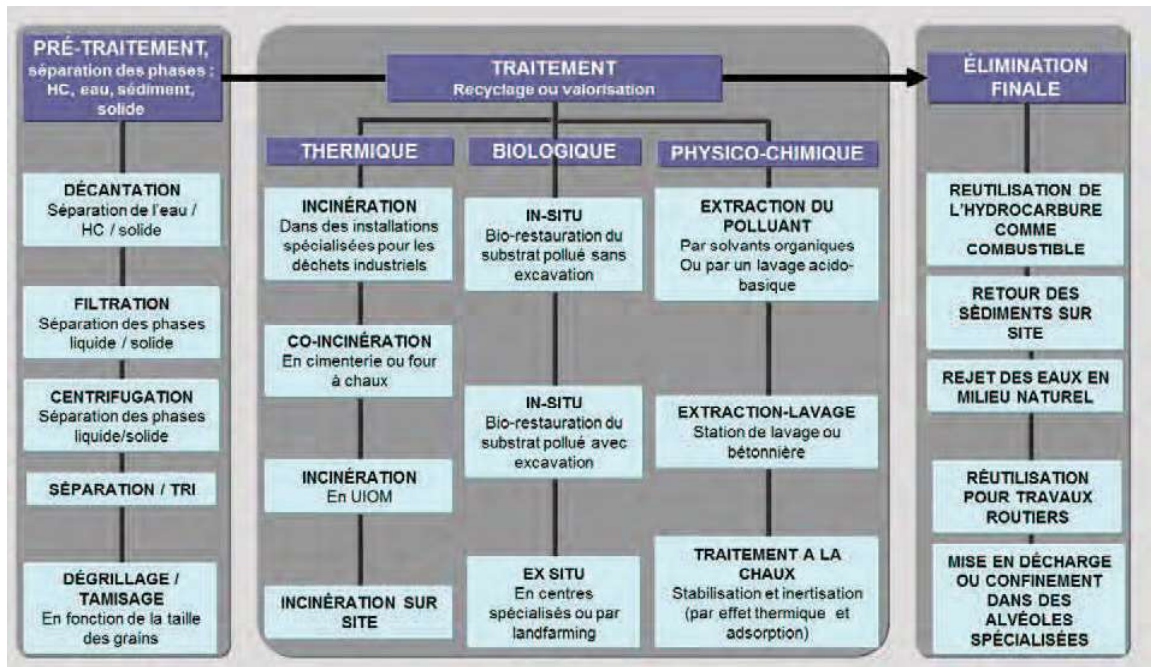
PRÉ-TRAITEMENT, séparation des phases : HC, eau, sédiment, solide

DÉCANTATION
Séparation de l'eau / HC / solide

FILTRATION
Séparation des phases liquide / solide

CENTRIFUGATION
Séparation des phases liquide/solide

SÉPARATION / TRI

DÉGRILLAGE / TAMISAGE
En fonction de la taille des grains

TRAITEMENT
Recyclage ou valorisation

THERMIQUE

INCINÉRATION
Dans des installations spécialisées pour les déchets industriels

CO-INCINÉRATION
En cimenterie ou four à chaux

INCINÉRATION
En UIOM

INCINÉRATION SUR SITE

BIOLOGIQUE

IN-SITU
Bio-restauration du substrat pollué sans excavation

IN-SITU
Bio-restauration du substrat pollué avec excavation

EX SITU
En centres spécialisés ou par landfarming

PHYSICO-CHIMIQUE

EXTRACTION DU POLLUANT
Par solvants organiques Ou par un lavage acido-basique

EXTRACTION-LAVAGE
Station de lavage ou bétonnière

TRAITEMENT A LA CHAUX
Stabilisation et inertisation (par effet thermique et adsorption)

ÉLIMINATION FINALE

REUTILISATION DE L'HYDROCARBURE COMME COMBUSTIBLE

RETOUR DES SÉDIMENTS SUR SITE

REJET DES EAUX EN MILIEU NATUREL

RÉUTILISATION POUR TRAVAUX ROUTIERS

MISE EN DÉCHARGE OU CONFINEMENT DANS DES ALVÉOLES SPÉCIALISÉES